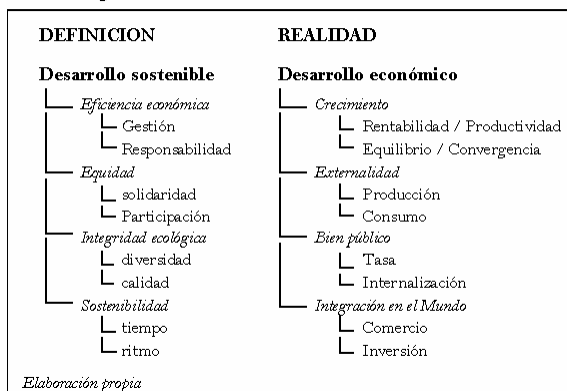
DEFINICION

Desarrollo sostenible

*Eficiencia económica*

Gestión

Responsabilidad

*Equidad*

solidaridad

Participación

*Integridad ecológica*

diversidad

calidad

*Sostenibilidad*

tiempo

ritmo

REALIDAD

Desarrollo económico

*Crecimiento*

Rentabilidad / Productividad

Equilibrio / Convergencia

*Externalidad*

Producción

Consumo

*Bien público*

Tasa

Internalización

*Integración en el Mundo*

Comercio

Inversión

*Elaboración propia*